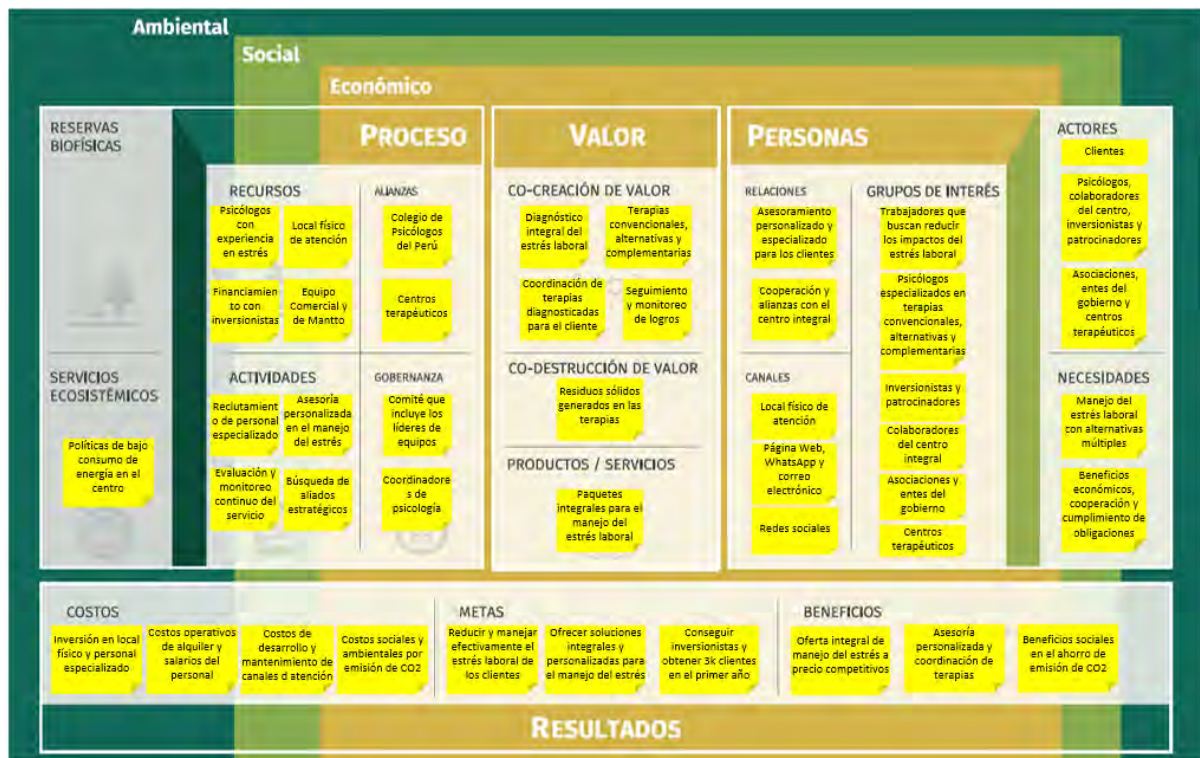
Ambiental

Social

Económico

RESERVAS BIOFÍSICAS

SERVICIOS ECOSISTÉMICOS

Políticas de bajo consumo de energía en el centro

PROCESO

RECURSOS

Psicólogos con experiencia en estrés

Local físico de atención

Financiamiento con inversionistas

Equipo Comercial y de Mantto

ALIANZAS

Colegio de Psicólogos del Perú

Centros terapéuticos

ACTIVIDADES

Reclutamiento de personal especializado

Asesoría personalizada en el manejo del estrés

Evaluación y monitoreo continuo del servicio

Búsqueda de aliados estratégicos

GOBERNANZA

Comité que incluye los líderes de equipos

Coordinadores de psicología

VALOR

CO-CREACIÓN DE VALOR

Diagnóstico integral del estrés laboral

Terapias convencionales, alternativas y complementarias

Coordinación de terapias diagnosticadas para el cliente

Seguimiento y monitoreo de logros

CO-DESTRUCCIÓN DE VALOR

Residuos sólidos generados en las terapias

PRODUCTOS / SERVICIOS

Paquetes integrales para el manejo del estrés laboral

PERSONAS

RELACIONES

Asesoramiento personalizado y especializado para los clientes

Cooperación y alianzas con el centro integral

CANALES

Local físico de atención

Página Web, WhatsApp y correo electrónico

Redes sociales

GRUPOS DE INTERÉS

Trabajadores que buscan reducir los impactos del estrés laboral

Psicólogos especializados en terapias convencionales, alternativas y complementarias

Inversionistas y patrocinadores

Colaboradores del centro integral

Asociaciones y entes del gobierno

Centros terapéuticos

ACTORES

Clientes

Psicólogos, colaboradores del centro, inversionistas y patrocinadores

Asociaciones, entes del gobierno y centros terapéuticos

NECESIDADES

Manejo del estrés laboral con alternativas múltiples

Beneficios económicos, cooperación y cumplimiento de obligaciones

COSTOS

Inversión en local físico y personal especializado

Costos operativos de alquiler y salarios del personal

Costos de desarrollo y mantenimiento de canales d atención

Costos sociales y ambientales por emisión de CO2

METAS

Reducir y manejar efectivamente el estrés laboral de los clientes

Ofrecer soluciones integrales y personalizadas para el manejo del estrés

Conseguir inversionistas y obtener 3k clientes en el primer año

BENEFICIOS

Oferta integral de manejo del estrés a precio competitivos

Asesoría personalizada y coordinación de terapias

Beneficios sociales en el ahorro de emisión de CO2

RESULTADOS